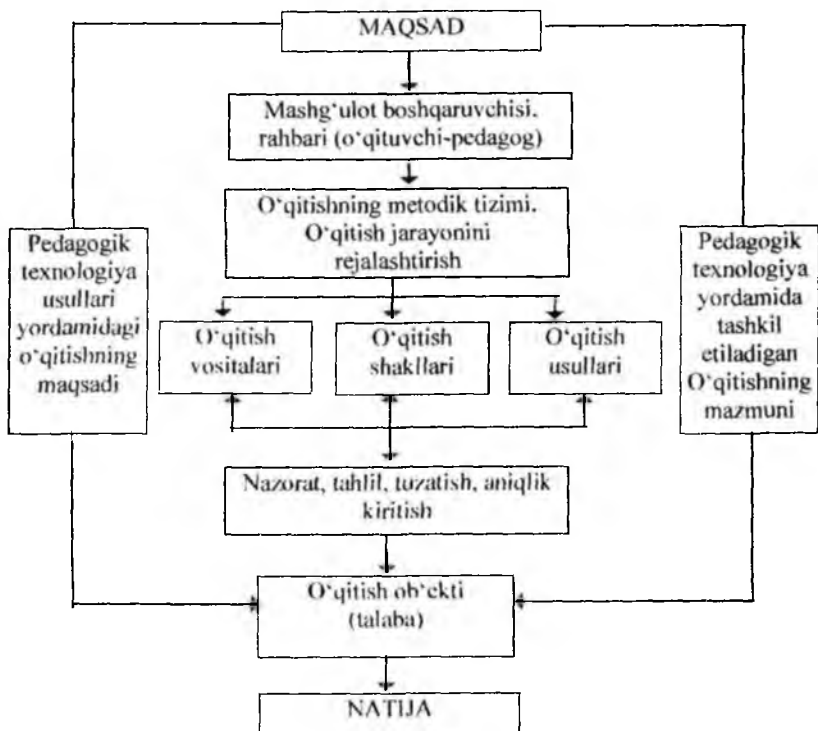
MAQSAD

Mashg'ulot boshqaruvchisi. rahbari (o'qituvchi-pedagog)

O'qitishning metodik tizimi. O'qitish jarayonini rejalashtirish

Pedagogik texnologiya usullari yordamidagi o'qitishning maqsadi

Pedagogik texnologiya yordamida tashkil etiladigan O'qitishning mazmuni

O'qitish vositalari

O'qitish shakllari

O'qitish usullari

Nazorat, tahlil, tuzatish, aniqlik kiritish

O'qitish ob'ekti (talaba)

NATIJA